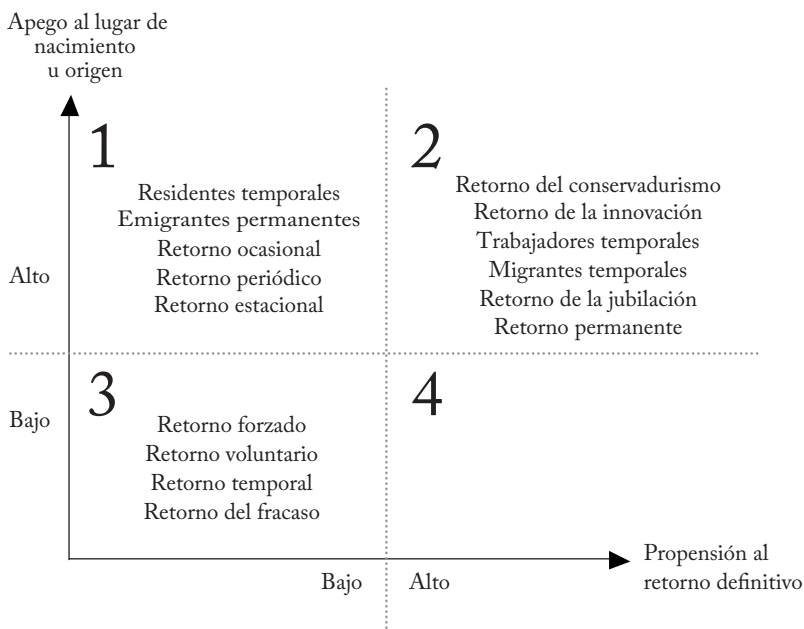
Apego al lugar de nacimiento u origen

1

Residentes temporales
Emigrantes permanentes
Retorno ocasional
Retorno periódico
Retorno estacional

2

Retorno del conservadurismo
Retorno de la innovación
Trabajadores temporales
Migrantes temporales
Retorno de la jubilación
Retorno permanente

Alto

Bajo

3

Retorno forzado
Retorno voluntario
Retorno temporal
Retorno del fracaso

4

Bajo

Alto

Propensión al retorno definitivo